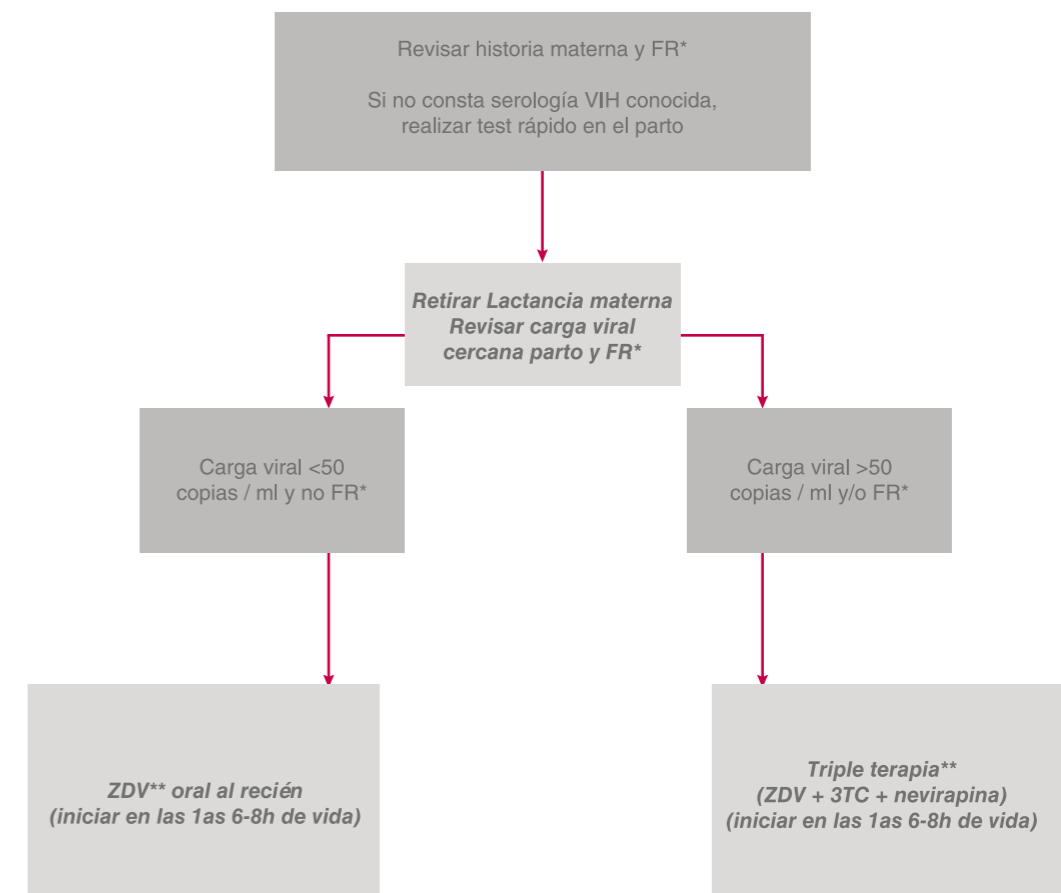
Revisar historia materna y FR*

Si no consta serología VIH conocida, realizar test rápido en el parto

Retirar Lactancia materna
Revisar carga viral cercana parto y FR*

Carga viral <50 copias / ml y no FR*

Carga viral >50 copias / ml y/o FR*

ZDV** oral al recién
(iniciar en las 1as 6-8h de vida)

Triple terapia**
(ZDV + 3TC + nevirapina)
(iniciar en las 1as 6-8h de vida)